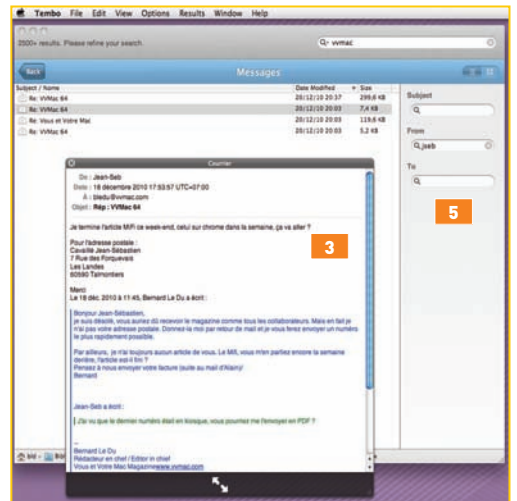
Tembo File Edit View Options Results Window Help

2500+ results. Please refine your search.

vvmac

Back

Messages

| Subject / Name | Date Modified | Size |
|---|---|---|
| Re: VVMac 64 | 20/12/10 20:37 | 299,6 KB |
| Re: VVMac 64 | 20/12/10 20:03 | 7,4 KB |
| Re: Vous et Votre Mac | 20/12/10 20:03 | 119,6 KB |
| Re: VVMac 64 | 20/12/10 20:03 | 5,2 KB |

Subject

From

jseb

To

Courrier

De : Jean-Seb

Date : 16 décembre 2010 17:53:57 UTC+07:00

À : bledu@vvmac.com

Objet : Rép : VVMac 64

Je termine l'article MiFi ce week-end, celui sur chrome dans la semaine, ça va aller ?

Pour l'adresse postale :
Cavaillé Jean-Sébastien
7 Rue des Forgueyrais
Les Landes
60590 Talmontiers

Merci
Le 16 déc. 2010 à 11:45, Bernard Le Du a écrit :

Bonjour Jean-Sébastien,
je suis désolé, vous aurez dû recevoir le magazine comme tous les collaborateurs. Mais en fait je n'ai pas votre adresse postale. Donnez-la moi par retour de mail et je vous ferez envoyer un numéro le plus rapidement possible.

Par ailleurs, je n'ai toujours aucun article de vous. Le Mifi, vous m'en parliez encore la semaine dernière, l'article est-il fini ?
Pensez à nous envoyer votre facture (suite au mail d'Alain)!
Bernard

Jean-Seb a écrit :

J'ai vu que le dernier numéro était en kiosque, vous pourriez me l'envoyer en PDF ?

--
Bernard Le Du
Rédacteur en chef / Editor in chief
Vous et Votre Mac Magazinewww.vvmac.com

3

5